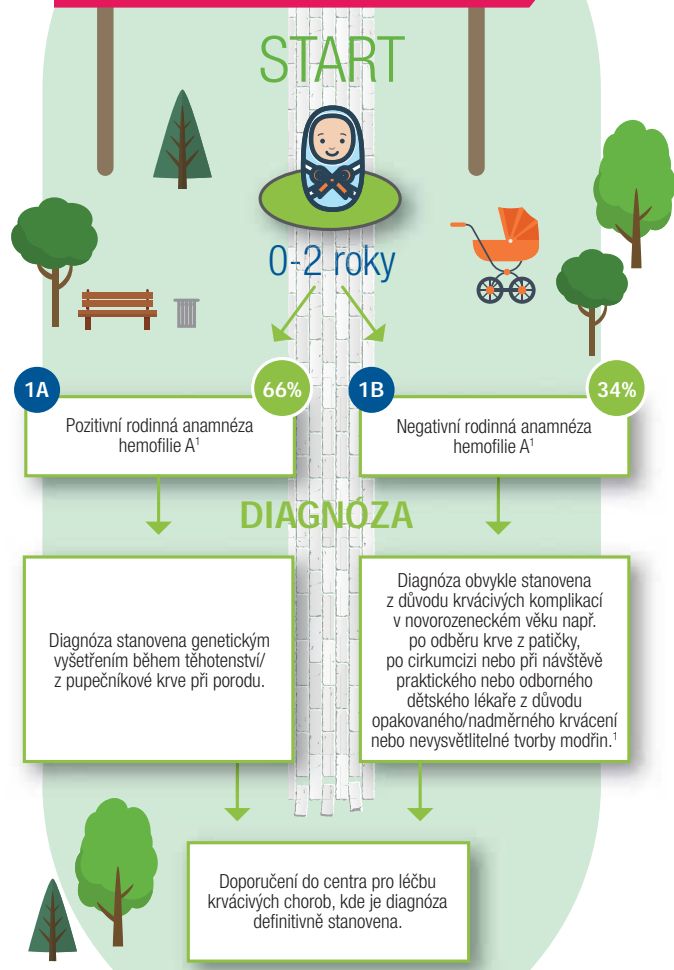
START

0-2 roky

1A 66%

Pozitivní rodinná anamnéza hemofilie A$^1$

1B 34%

Negativní rodinná anamnéza hemofilie A$^1$

DIAGNÓZA

Diagnóza stanovena genetickým vyšetřením během těhotenství/ z pupečníkové krve při porodu.

Diagnóza obvykle stanovena z důvodu krvácivých komplikací v novorozeneckém věku např. po odběru krve z patičky, po cirkumcizi nebo při návštěvě praktického nebo odborného dětského lékaře z důvodu opakovaného/nadměrného krvácení nebo nevysvětlitelné tvorby modřin.$^1$

Doporučení do centra pro léčbu krvácivých chorob, kde je diagnóza definitivně stanovena.